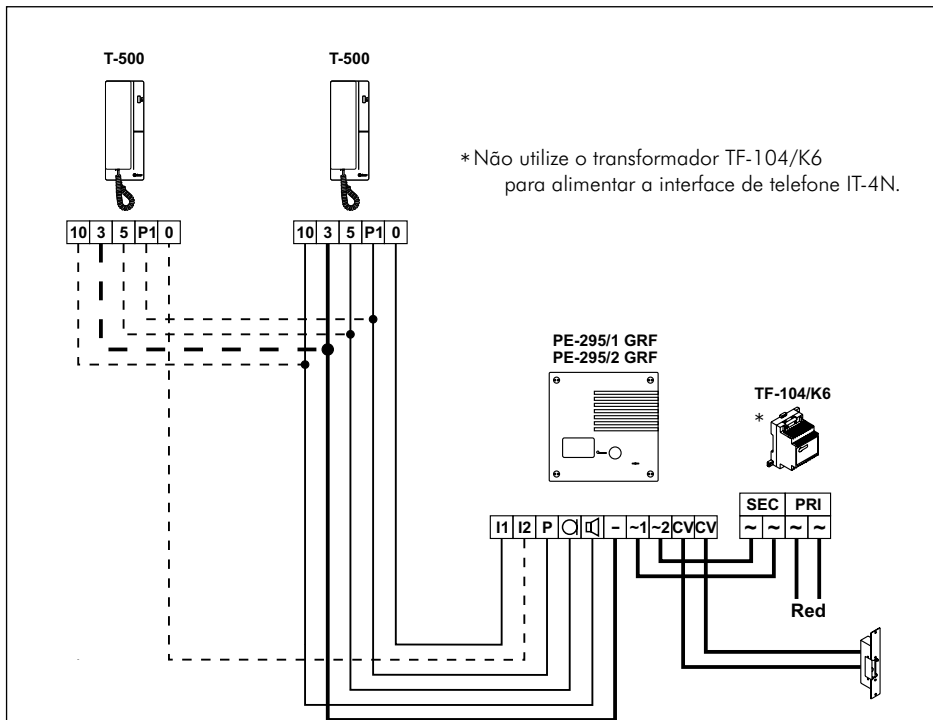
T-500

T-500

∗Não utilize o transformador TF-104/K6 para alimentar a interface de telefone IT-4N.

| 10 | 3 | 5 | P1 | 0 |
|---|---|---|---|---|

| 10 | 3 | 5 | P1 | 0 |
|---|---|---|---|---|

PE-295/1 GRF
PE-295/2 GRF

TF-104/K6

∗

| I1 | I2 | P | | | – | ~1 | ~2 | CV | CV |
|---|---|---|---|---|---|---|---|---|---|

| SEC | | PRI | |
|---|---|---|---|
| ~ | ~ | ~ | ~ |

Red